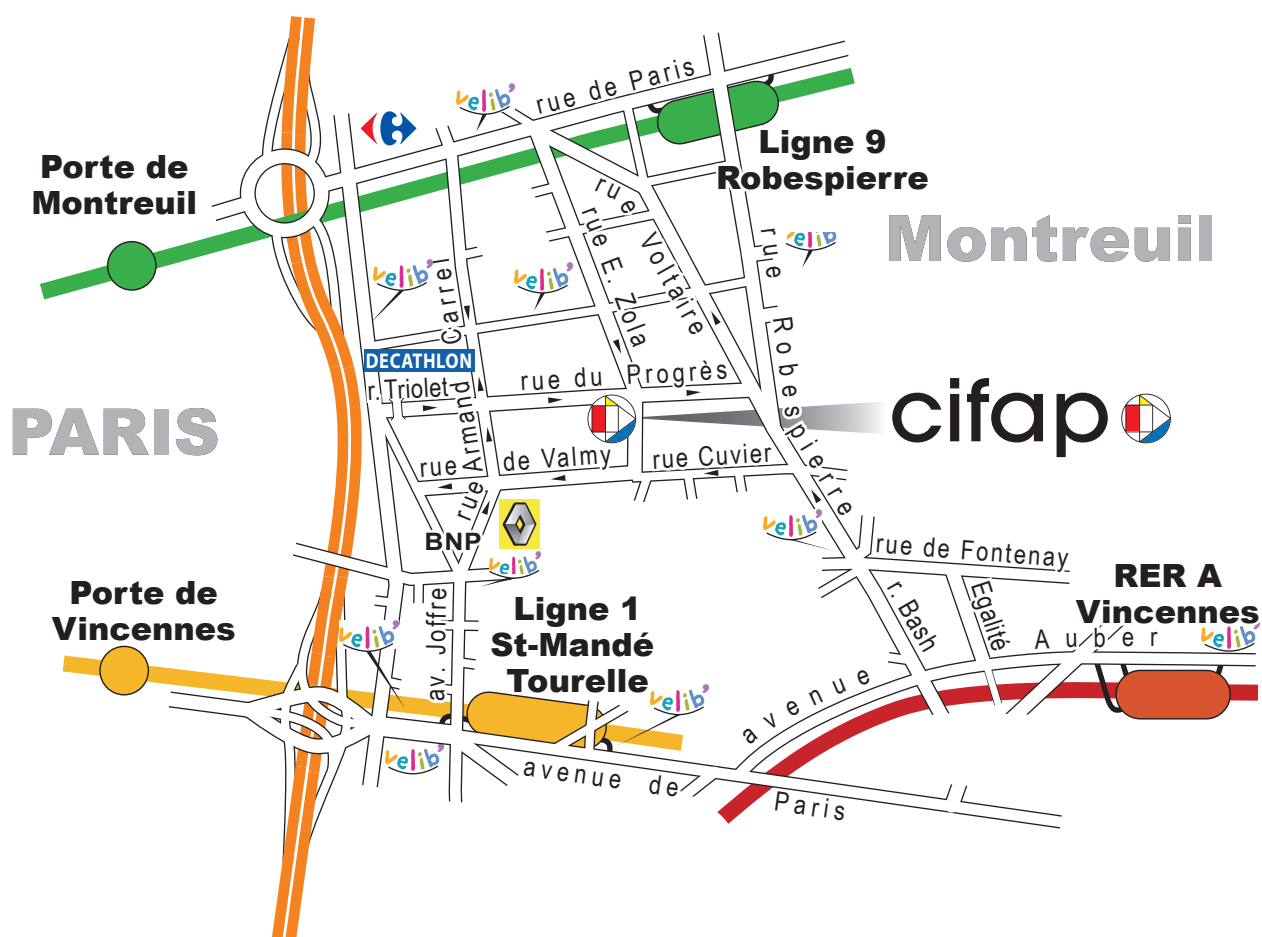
velib'
rue de Paris
Ligne 9
Robespierre
Porte de
Montreuil
Montreuil
velib'
velib'
velib'
rue Voltaire
rue E. Zola
rue Carrel
rue Robespierre
DECATHLON
r. Triolet
rue du Progrès
PARIS
cifap
rue Armand
rue de Valmy
rue Cuvier
BNP
velib'
velib'
rue de Fontenay
Porte de
Vincennes
Ligne 1
St-Mandé
Tourelle
RER A
Vincennes
velib'
av. Joffre
r. Bash
Egalité
avenue Auber
velib'
velib'
velib'
avenue de Paris